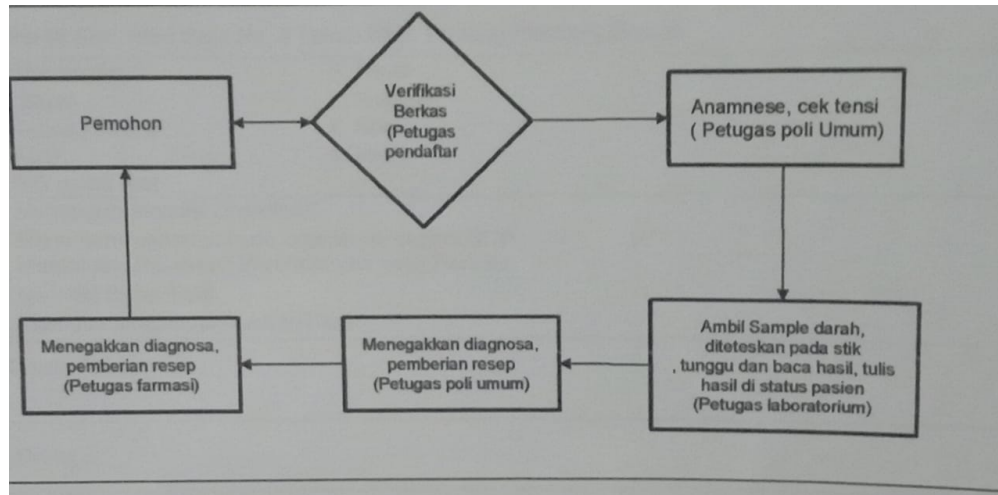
Pemohon

Verifikasi Berkas (Petugas pendaftar

Anamnese, cek tensi ( Petugas poli Umum)

Ambil Sample darah, diteteskan pada stik , tunggu dan baca hasil, tulis hasil di status pasien (Petugas laboratorium)

Menegakkan diagnosa, pemberian resep (Petugas poli umum)

Menegakkan diagnosa, pemberian resep (Petugas farmasi)